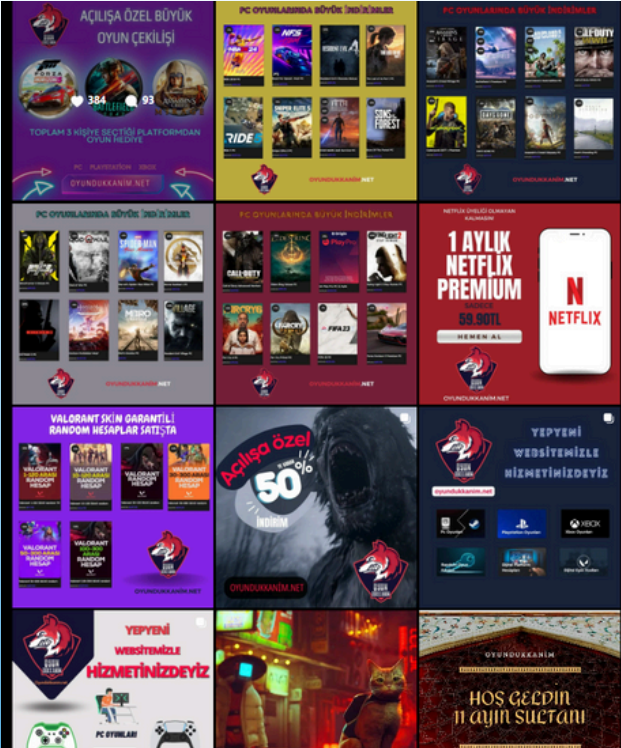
AÇILIŞA ÖZEL BÜYÜK OYUN ÇEKİLİŞİ

384

93

TOPLAM 3 KİŞİYE SEÇTİĞİ PLATFORMDAN OYUN HEDİYE

PC PLAYSTATION XBOX

OYUNDUKKANIM.NET

PC OYUNLARINDA BÜYÜK İNDİRİMLER

OYUNDUKKANIM.NET

PC OYUNLARINDA BÜYÜK İNDİRİMLER

OYUNDUKKANIM.NET

PC OYUNLARINDA BÜYÜK İNDİRİMLER

OYUNDUKKANIM.NET

PC OYUNLARINDA BÜYÜK İNDİRİMLER

FIFA23

OYUNDUKKANIM.NET

NETFLIX ÜYELİĞİ OLMAYAN KALMASIN

1 AYLIK NETFLIX PREMIUM

59.90TL

HEMEN AL

NETFLIX

OYUNDUKKANIM.NET

VALORANT SKİN GARANTİLİ RANDOM HESAPLAR SATIŞTA

VALORANT RANDOM HESAP

VALORANT RANDOM HESAP

VALORANT RANDOM HESAP

VALORANT RANDOM HESAP

VALORANT RANDOM HESAP

VALORANT RANDOM HESAP

OYUNDUKKANIM.NET

Açılışa özel

%50

İNDİRİM

OYUNDUKKANIM.NET

YEPYENİ WEBSİTEMİZLE HİZMETİNİZDEYİZ

oyundukkanim.net

XBOX

YEPYENİ WEBSİTEMİZLE HİZMETİNİZDEYİZ

PC OYUNLARI

OYUNDUKKANIM

HOŞ GELDİN 11 AYIN SULTANI